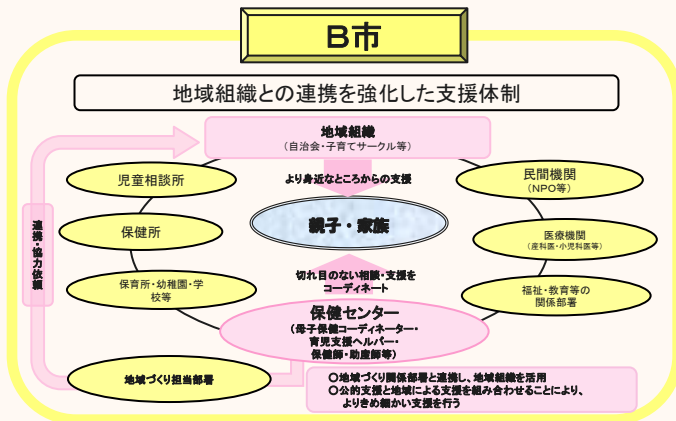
B市

地域組織との連携を強化した支援体制

地域組織
（自治会・子育てサークル等）

より身近なところからの支援

児童相談所

保健所

保育所・幼稚園・学校等

親子・家族

切れ目のない相談・支援をコーディネート

民間機関
（NPO等）

医療機関
（産科医・小児科医等）

福祉・教育等の関係部署

連携・協力依頼

保健センター
（母子保健コーディネーター・育児支援ヘルパー・保健師・助産師等）

地域づくり担当部署

○地域づくり関係部署と連携し、地域組織を活用
○公的支援と地域による支援を組み合わせることにより、よりきめ細かい支援を行う